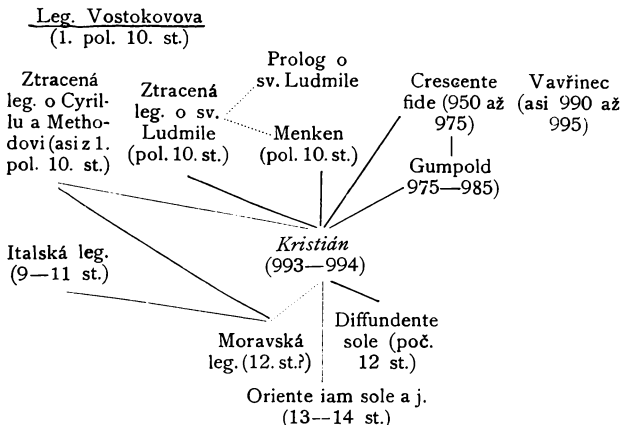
Leg. Vostokovova
(1. pol. 10. st.)

Ztracená leg. o Cyrillu a Methodovi (asi z 1. pol. 10. st.)

Ztracená leg. o sv. Ludmile (pol. 10. st.)

Prolog o sv. Ludmile

Menken (pol. 10. st.)

Crescente fide (950 až 975)

Vavřinec (asi 990 až 995)

Gumpold 975—985)

Italská leg. (9—11 st.)

*Kristián* (993—994)

Moravská leg. (12. st.?)

Diffundente sole (poč. 12 st.)

Oriente iam sole a j. (13—14 st.)